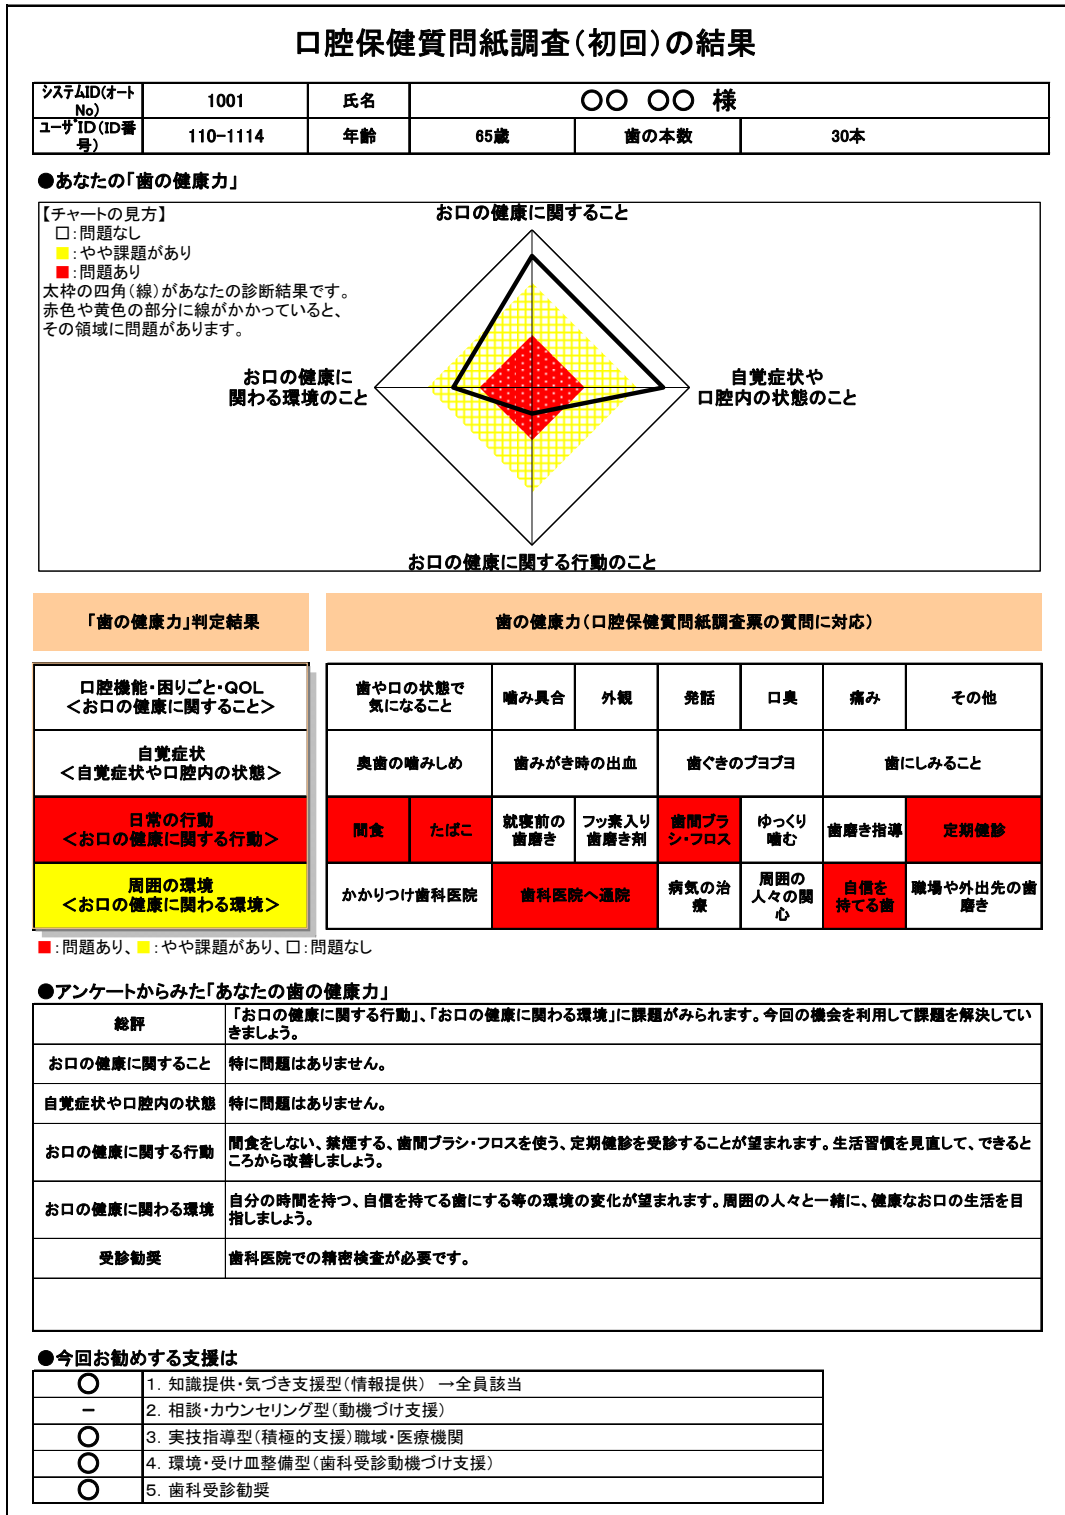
口腔保健質問紙調査(初回)の結果

| ｼｽﾃﾑID(ｵｰﾄNo) | 1001 | 氏名 | ○○　○○　様 | | |
|---|---|---|---|---|---|
| ﾕｰｻﾞID(ID番号) | 110-1114 | 年齢 | 65歳 | 歯の本数 | 30本 |

●あなたの「歯の健康力」

【チャートの見方】
□:問題なし
■:やや課題があり
■:問題あり
太枠の四角(線)があなたの診断結果です。
赤色や黄色の部分に線がかかっていると、その領域に問題があります。

お口の健康に関すること
自覚症状や口腔内の状態のこと
お口の健康に関する行動のこと
お口の健康に関わる環境のこと

「歯の健康力」判定結果

歯の健康力(口腔保健質問紙調査票の質問に対応)

| 口腔機能･困りごと･QOL <お口の健康に関すること> | 歯や口の状態で気になること | 噛み具合 | 外観 | 発話 | 口臭 | 痛み | その他 |
|---|---|---|---|---|---|---|---|
| 自覚症状 <自覚症状や口腔内の状態> | 奥歯の噛みしめ | 歯みがき時の出血 | | 歯ぐきのブヨブヨ | | 歯にしみること | |
| 日常の行動 <お口の健康に関する行動> | 間食 | たばこ | 就寝前の歯磨き | フッ素入り歯磨き剤 | 歯間ブラシ･フロス | ゆっくり噛む | 歯磨き指導 | 定期健診 |
| 周囲の環境 <お口の健康に関わる環境> | かかりつけ歯科医院 | 歯科医院へ通院 | | 病気の治療 | 周囲の人々の関心 | 自信を持てる歯 | 職場や外出先の歯磨き |

■:問題あり、■:やや課題があり、□:問題なし

●アンケートからみた「あなたの歯の健康力」

| 総評 | 「お口の健康に関する行動」､「お口の健康に関わる環境」に課題がみられます。今回の機会を利用して課題を解決していきましょう。 |
|---|---|
| お口の健康に関すること | 特に問題はありません。 |
| 自覚症状や口腔内の状態 | 特に問題はありません。 |
| お口の健康に関する行動 | 間食をしない、禁煙する、歯間ブラシ･フロスを使う、定期健診を受診することが望まれます。生活習慣を見直して、できるところから改善しましょう。 |
| お口の健康に関わる環境 | 自分の時間を持つ、自信を持てる歯にする等の環境の変化が望まれます。周囲の人々と一緒に、健康なお口の生活を目指しましょう。 |
| 受診勧奨 | 歯科医院での精密検査が必要です。 |

●今回お勧めする支援は

| ○ | 1. 知識提供･気づき支援型(情報提供)　→全員該当 |
|---|---|
| − | 2. 相談･カウンセリング型(動機づけ支援) |
| ○ | 3. 実技指導型(積極的支援)職域･医療機関 |
| ○ | 4. 環境･受け皿整備型(歯科受診動機づけ支援) |
| ○ | 5. 歯科受診勧奨 |